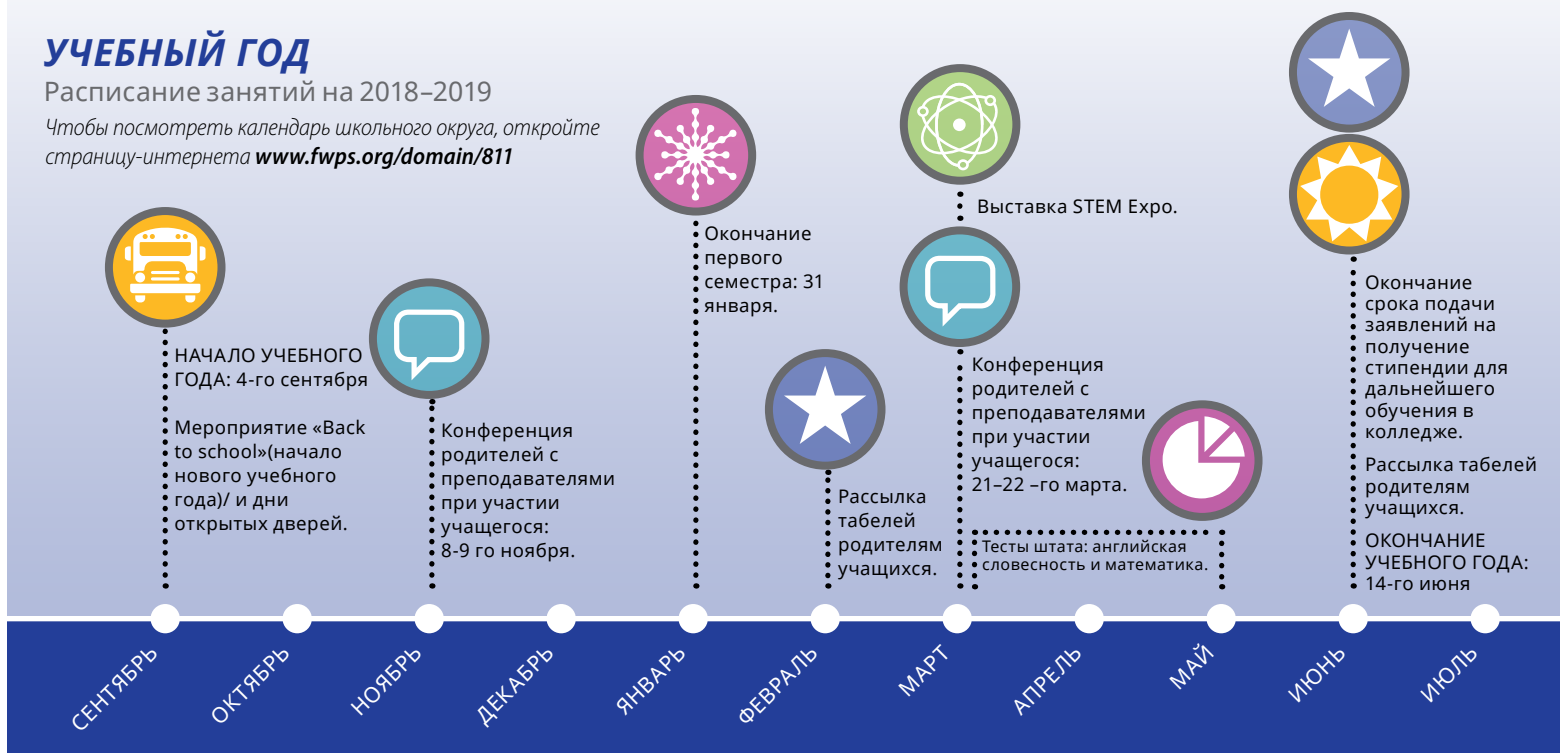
УЧЕБНЫЙ ГОД
Расписание занятий на 2018–2019
Чтобы посмотреть календарь школьного округа, откройте страницу-интернета www.fwps.org/domain/811

НАЧАЛО УЧЕБНОГО ГОДА: 4-го сентября

Мероприятие «Back to school»(начало нового учебного года)/ и дни открытых дверей.

Конференция родителей с преподавателями при участии учащегося: 8-9 го ноября.

Окончание первого семестра: 31 января.

Рассылка табелей родителям учащихся.

Выставка STEM Expo.

Конференция родителей с преподавателями при участии учащегося: 21–22 –го марта.

Тесты штата: английская словесность и математика.

Окончание срока подачи заявлений на получение стипендии для дальнейшего обучения в колледже.

Рассылка табелей родителям учащихся.

ОКОНЧАНИЕ УЧЕБНОГО ГОДА: 14-го июня

СЕНТЯБРЬ
ОКТЯБРЬ
НОЯБРЬ
ДЕКАБРЬ
ЯНВАРЬ
ФЕВРАЛЬ
МАРТ
АПРЕЛЬ
МАЙ
ИЮНЬ
ИЮЛЬ